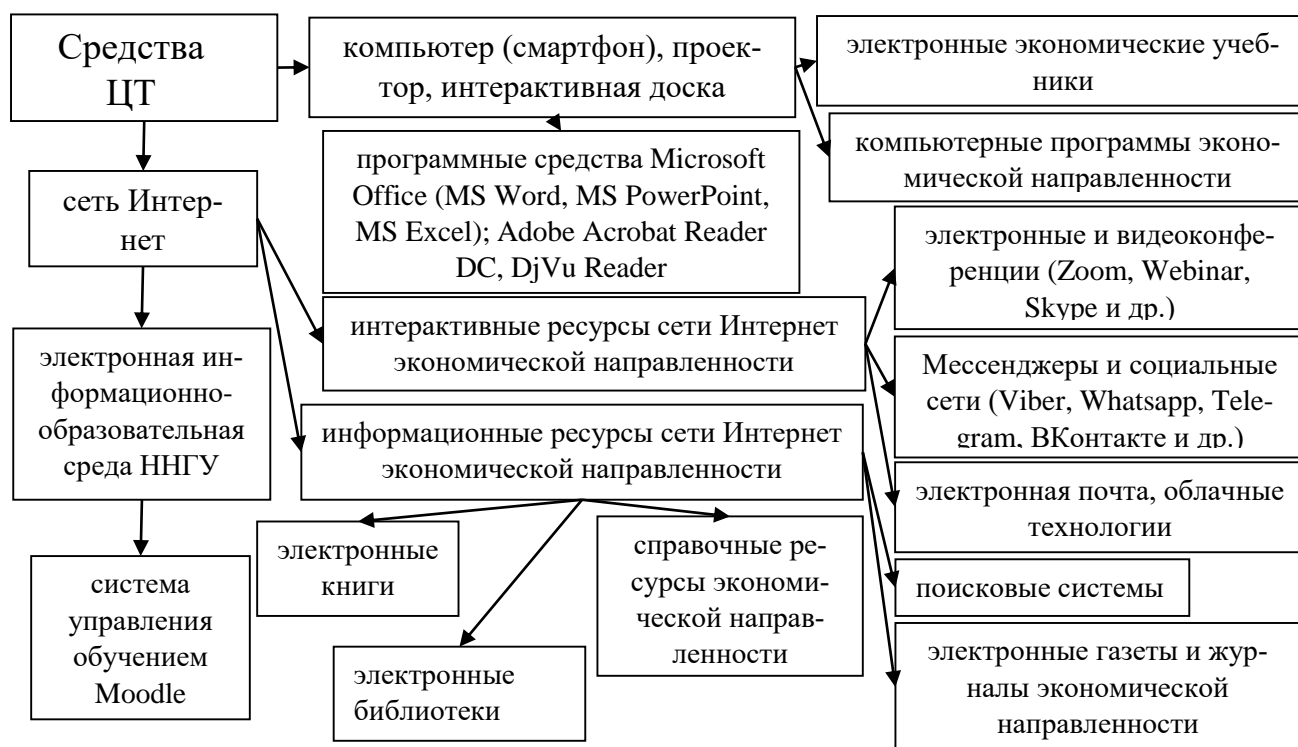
Средства ЦТ

компьютер (смартфон), проектор, интерактивная доска

электронные экономические учебники

компьютерные программы экономической направленности

программные средства Microsoft Office (MS Word, MS PowerPoint, MS Excel); Adobe Acrobat Reader DC, DjVu Reader

сеть Интернет

электронные и видеоконференции (Zoom, Webinar, Skype и др.)

интерактивные ресурсы сети Интернет экономической направленности

Мессенджеры и социальные сети (Viber, Whatsapp, Telegram, ВКонтакте и др.)

электронная информационно-образовательная среда ННГУ

информационные ресурсы сети Интернет экономической направленности

электронная почта, облачные технологии

электронные книги

справочные ресурсы экономической направленности

поисковые системы

система управления обучением Moodle

электронные библиотеки

электронные газеты и журналы экономической направленности